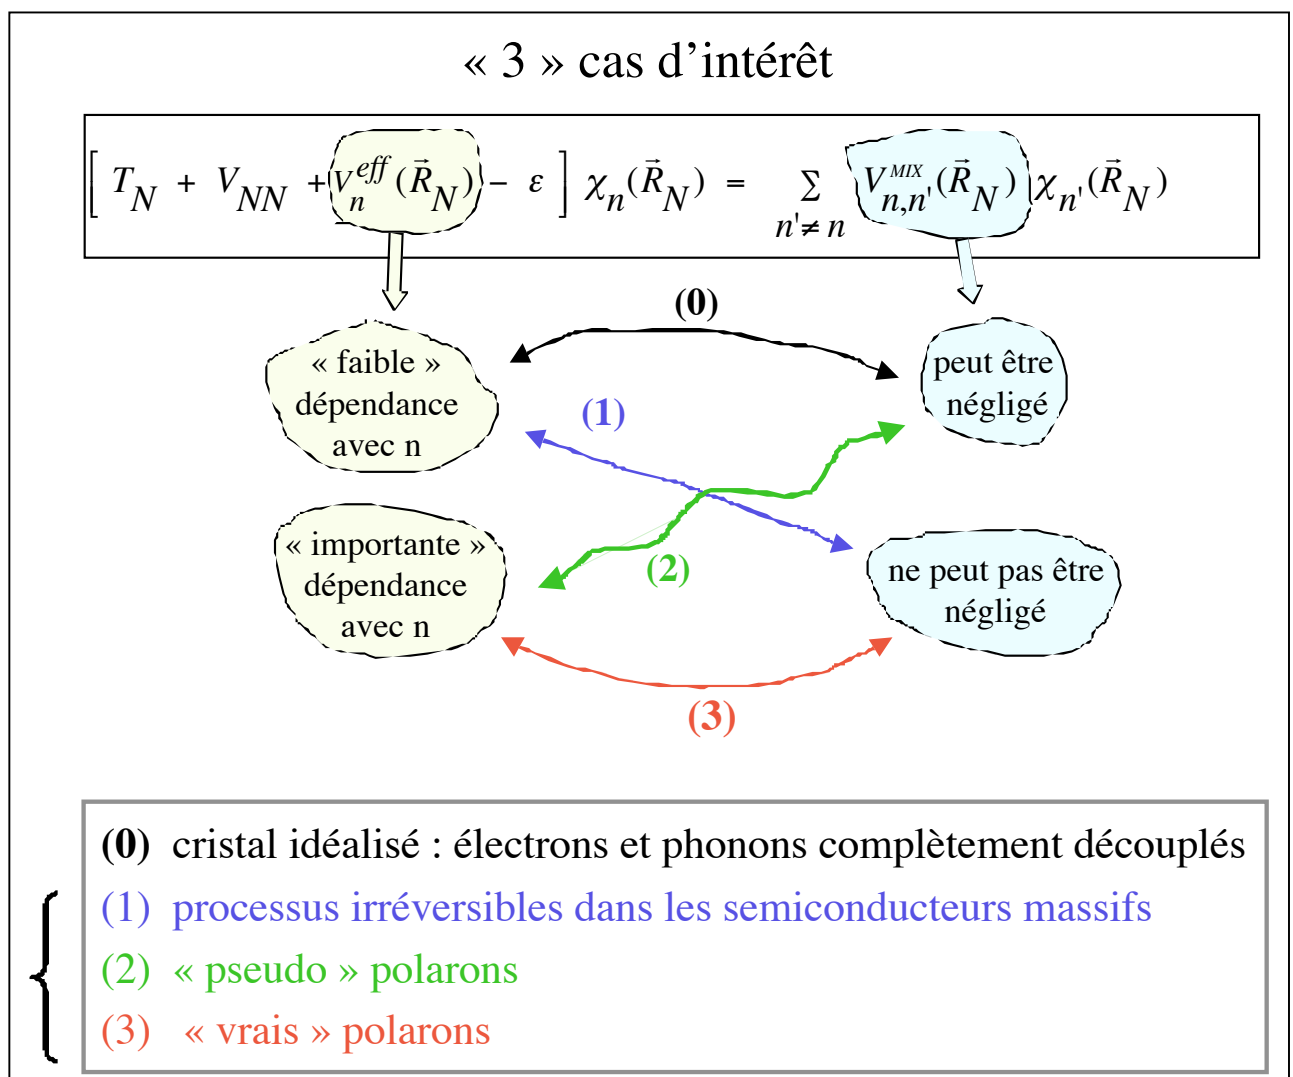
« 3 » cas d’intérêt

$\left[ T_N + V_{NN} + V_n^{eff}(\vec{R}_N) - \varepsilon \right] \chi_n(\vec{R}_N) = \sum_{n' \neq n} V_{n,n'}^{MIX}(\vec{R}_N) \chi_{n'}(\vec{R}_N)$

(0)

« faible » dépendance avec n

peut être négligé

(1)

« importante » dépendance avec n

(2)

ne peut pas être négligé

(3)

(0) cristal idéalisé : électrons et phonons complètement découplés

(1) processus irréversibles dans les semiconducteurs massifs

(2) « pseudo » polarons

(3) « vrais » polarons